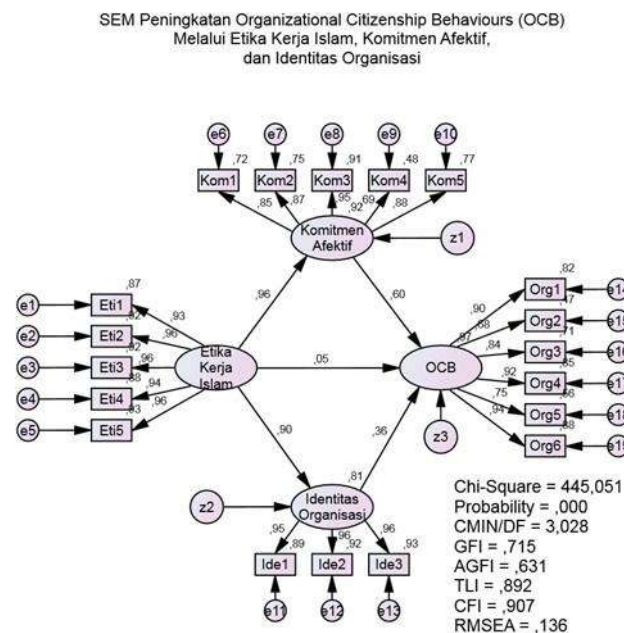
SEM Peningkatan Organizational Citizenship Behaviours (OCB)
Melalui Etika Kerja Islam, Komitmen Afektif,
dan Identitas Organisasi

e6 e7 e8 e9 e10
,72 ,75 ,91 ,48 ,77
Kom1 Kom2 Kom3 Kom4 Kom5
,85 ,87 ,95 ,92 ,69 ,88
Komitmen Afektif
z1

,87
e1 Eti1
e2 Eti2
e3 Eti3
e4 Eti4
e5 Eti5
,93 ,82 ,96 ,92 ,96 ,88 ,94 ,83 ,96
Etika Kerja Islam

,96
,60
,05
,90
,36

,82
Org1 e14
,90 ,87 ,88 ,84 ,71 ,92 ,85 ,75 ,56 ,94 ,88
Org2 e15
Org3 e16
Org4 e17
Org5 e18
Org6 e19
OCB
z3

,81
z2
Identitas Organisasi
,95 ,89 ,96 ,92 ,96 ,93
Ide1 Ide2 Ide3
e11 e12 e13

Chi-Square = 445,051
Probability = ,000
CMIN/DF = 3,028
GFI = ,715
AGFI = ,631
TLI = ,892
CFI = ,907
RMSEA = ,136